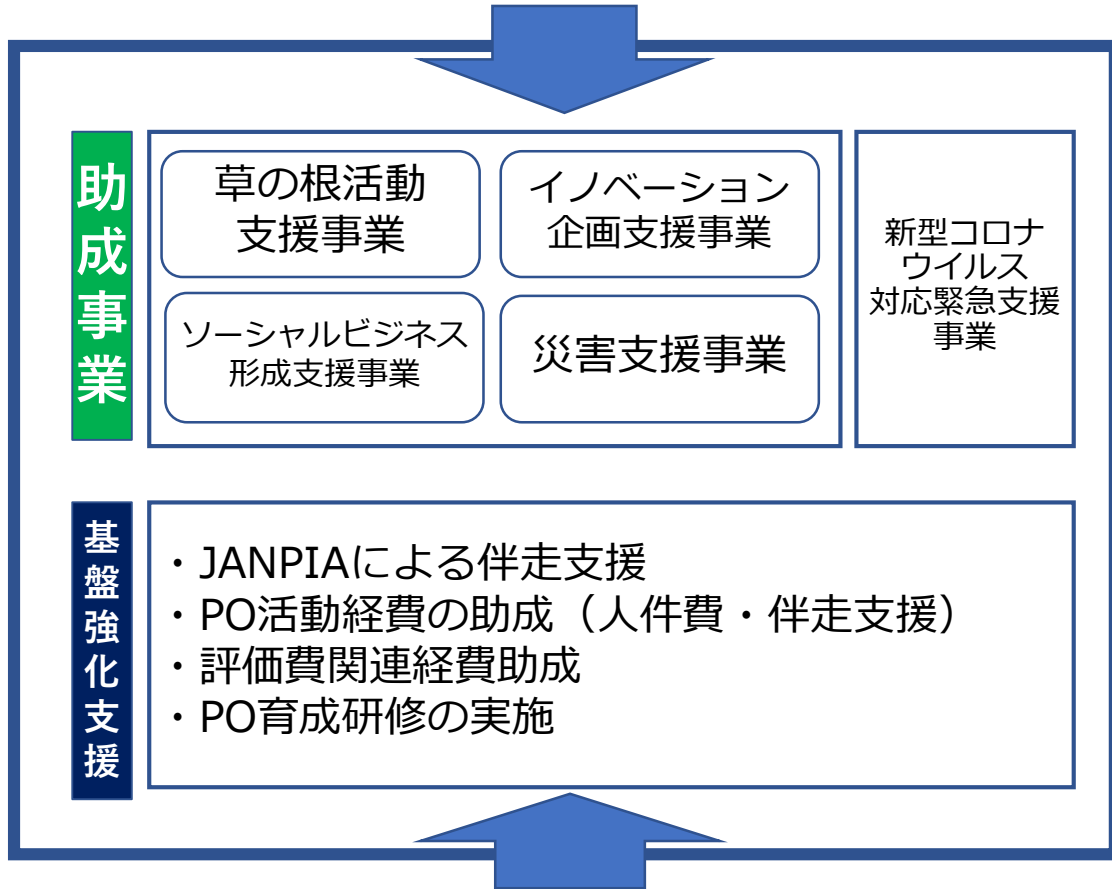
助成事業

草の根活動支援事業

イノベーション企画支援事業

ソーシャルビジネス形成支援事業

災害支援事業

新型コロナウイルス対応緊急支援事業

基盤強化支援

・JANPIAによる伴走支援
・PO活動経費の助成（人件費・伴走支援）
・評価費関連経費助成
・PO育成研修の実施